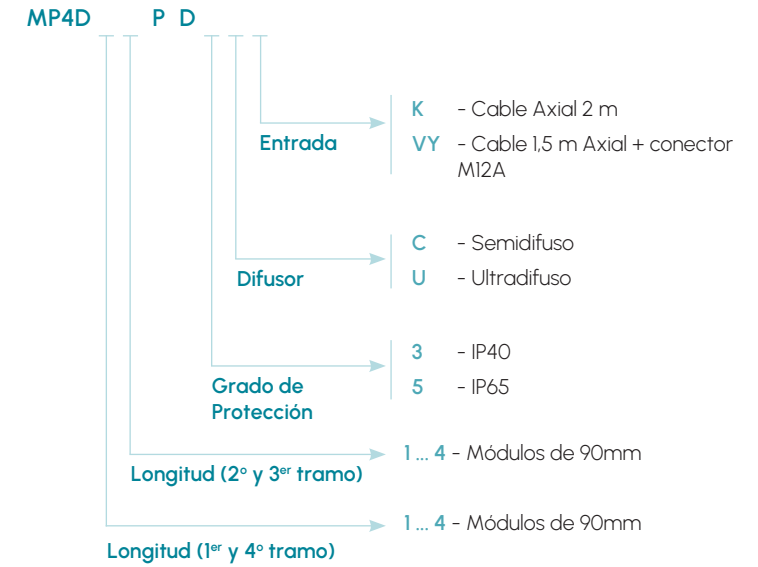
MP4D _ _ P D _ _ _

Entrada

K - Cable Axial 2 m

VY - Cable 1,5 m Axial + conector M12A

Difusor

C - Semidifuso

U - Ultradifuso

Grado de Protección

3 - IP40

5 - IP65

Longitud (2° y 3$^{er}$ tramo)

1 ... 4 - Módulos de 90mm

Longitud (1$^{er}$ y 4° tramo)

1 ... 4 - Módulos de 90mm